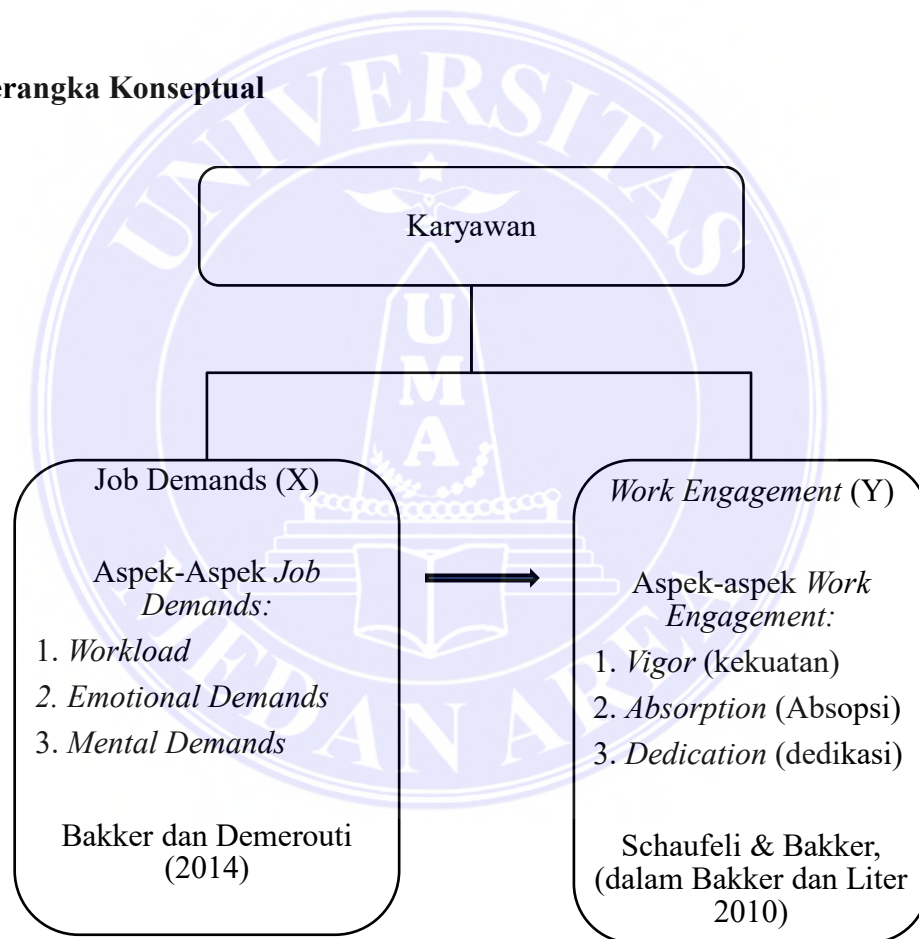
erangka Konseptual

Karyawan

Job Demands (X)

Aspek-Aspek *Job Demands:*

1. *Workload*

*2. Emotional Demands*

3. *Mental Demands*

Bakker dan Demerouti (2014)

*Work Engagement* (Y)

Aspek-aspek *Work Engagement:*

1. *Vigor* (kekuatan)

2. *Absorption* (Absopsi)

3. *Dedication* (dedikasi)

Schaufeli & Bakker, (dalam Bakker dan Liter 2010)

UNIVERSITAS MEDAN AREA